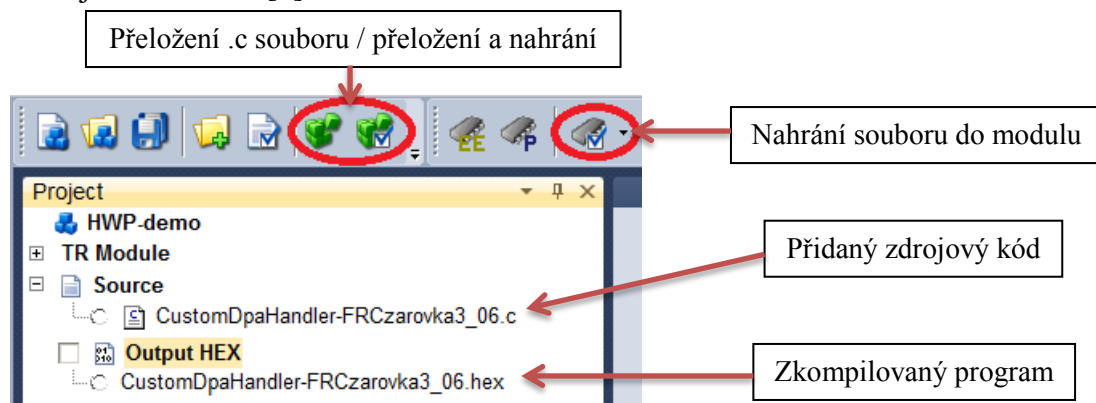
Přeložení .c souboru / přeložení a nahrání

Nahrání souboru do modulu

Project

HWP-demo

TR Module

Source

CustomDpaHandler-FRCzarovka3_06.c

Output HEX

CustomDpaHandler-FRCzarovka3_06.hex

Přidaný zdrojový kód

Zkompilovaný program